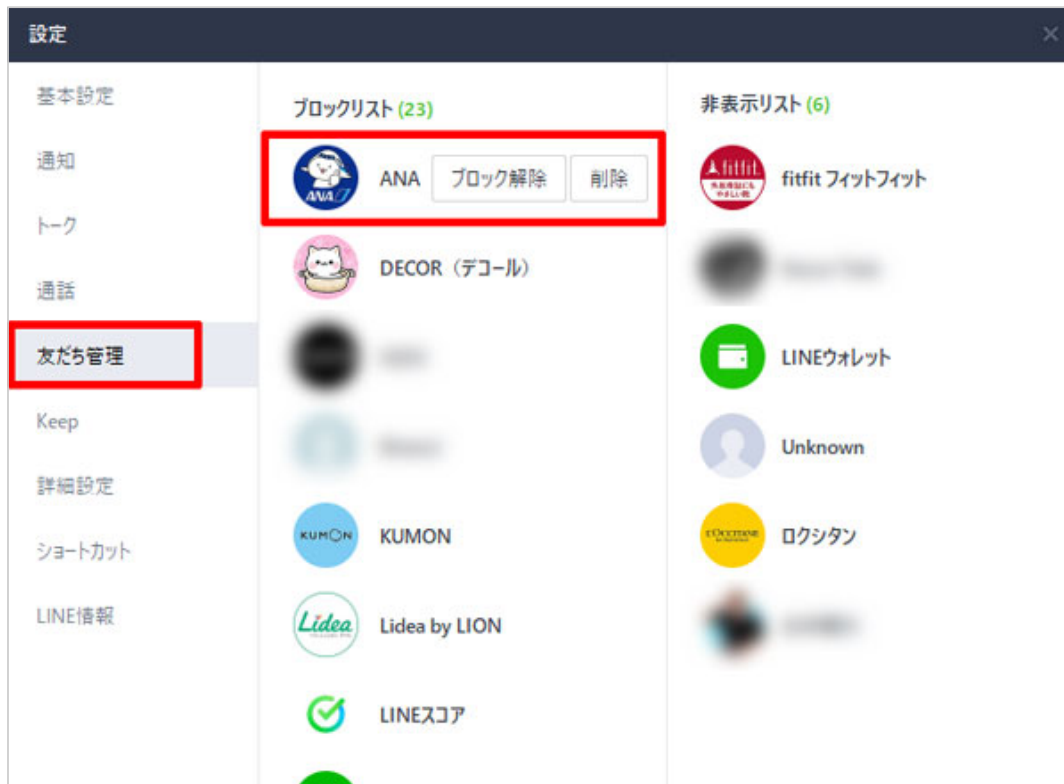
設定

×

基本設定

通知

トーク

通話

友だち管理

Keep

詳細設定

ショートカット

LINE情報

ブロックリスト (23)

ANA

ブロック解除

削除

DECOR（デコール）

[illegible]

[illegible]

KUMON

KUMON

Lidea

Lidea by LION

LINEスコア

非表示リスト (6)

fitfit

fitfit フィットフィット

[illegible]

LINEウォレット

Unknown

L'OCCITANE

ロクシタン

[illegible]